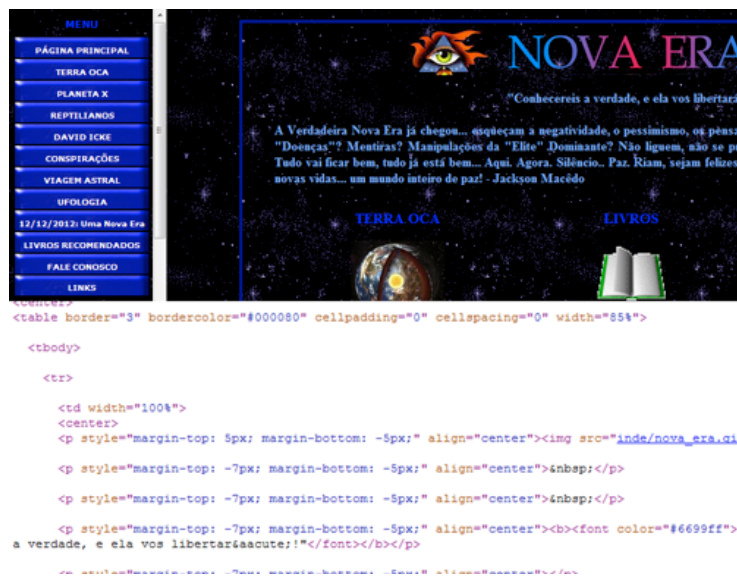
MENU
PÁGINA PRINCIPAL
TERRA OCA
PLANETA X
REPTILIANOS
DAVID ICKE
CONSPIRAÇÕES
VIAGEM ASTRAL
UFOLOGIA
12/12/2012: Uma Nova Era
LIVROS RECOMENDADOS
FALE CONOSCO
LINKS

NOVA ERA

"Conhecereis a verdade, e ela vos libertar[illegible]

A Verdadeira Nova Era já chegou... esqueçam a negatividade, o pessimismo, os pensa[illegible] "Doenças"? Mentiras? Manipulações da "Elite" Dominante? Não liguem, não se p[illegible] Tudo vai ficar bem, tudo já está bem... Aqui. Agora. Silêncio.. Paz. Riam, sejam felizes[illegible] novas vidas... um mundo inteiro de paz! - Jackson Macêdo

TERRA OCA
LIVROS

<center>
<table border="3" bordercolor="#000080" cellpadding="0" cellspacing="0" width="85%">

<tbody>

<tr>

<td width="100%">
<center>
<p style="margin-top: 5px; margin-bottom: -5px;" align="center"><img src="inde/nova_era.gi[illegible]

<p style="margin-top: -7px; margin-bottom: -5px;" align="center">&nbsp;</p>

<p style="margin-top: -7px; margin-bottom: -5px;" align="center">&nbsp;</p>

<p style="margin-top: -7px; margin-bottom: -5px;" align="center"><b><font color="#6699ff">
a verdade, e ela vos libertar&aacute;!"</font></b></p>

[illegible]